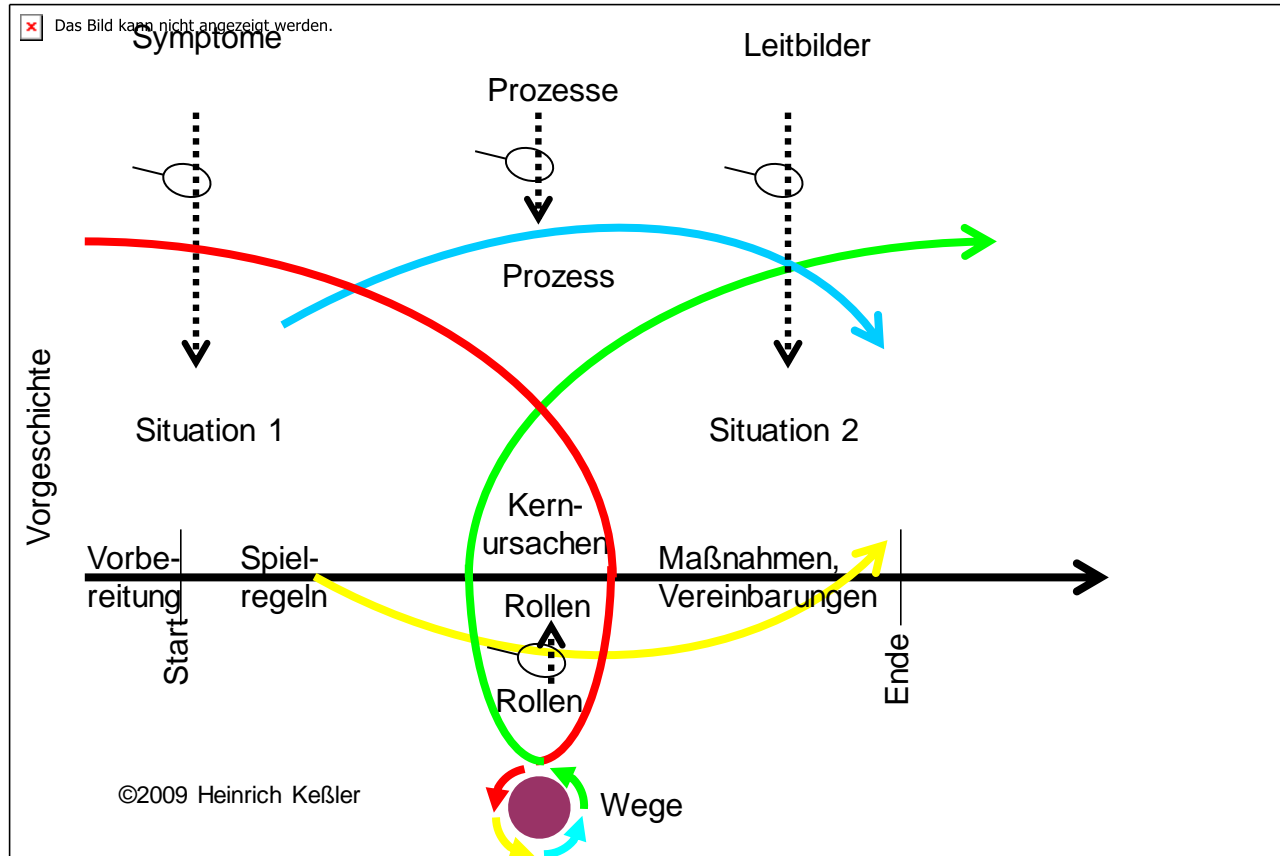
Das Bild kann nicht angezeigt werden.

Symptome

Prozesse

Leitbilder

Prozess

Vorgeschichte

Situation 1

Situation 2

Kernursachen

Vorbereitung

Spielregeln

Maßnahmen, Vereinbarungen

Rollen

Rollen

Start

Ende

©2009 Heinrich Keßler

Wege